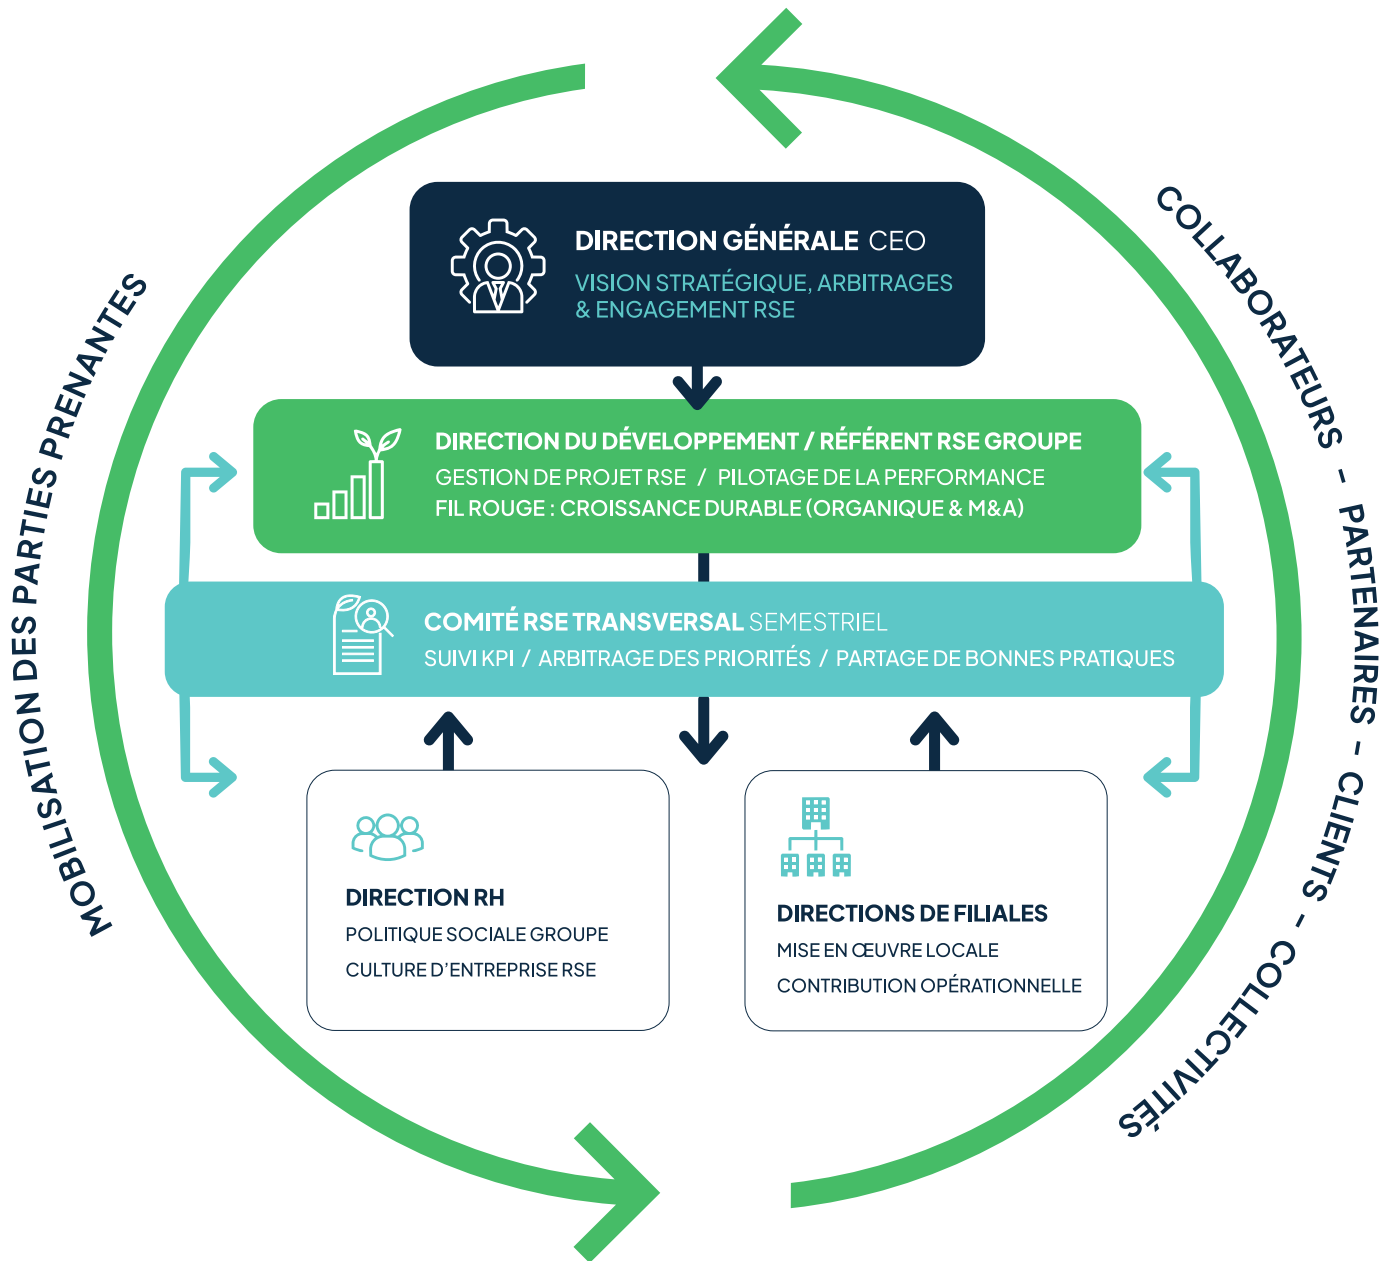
MOBILISATION DES PARTIES PRENANTES

DIRECTION GÉNÉRALE CEO
VISION STRATÉGIQUE, ARBITRAGES & ENGAGEMENT RSE

DIRECTION DU DÉVELOPPEMENT / RÉFÉRENT RSE GROUPE
GESTION DE PROJET RSE / PILOTAGE DE LA PERFORMANCE
FIL ROUGE : CROISSANCE DURABLE (ORGANIQUE & M&A)

COMITÉ RSE TRANSVERSAL SEMESTRIEL
SUIVI KPI / ARBITRAGE DES PRIORITÉS / PARTAGE DE BONNES PRATIQUES

DIRECTION RH
POLITIQUE SOCIALE GROUPE
CULTURE D'ENTREPRISE RSE

DIRECTIONS DE FILIALES
MISE EN ŒUVRE LOCALE
CONTRIBUTION OPÉRATIONNELLE

COLLABORATEURS - PARTENAIRES - CLIENTS - COLLECTIVITÉS